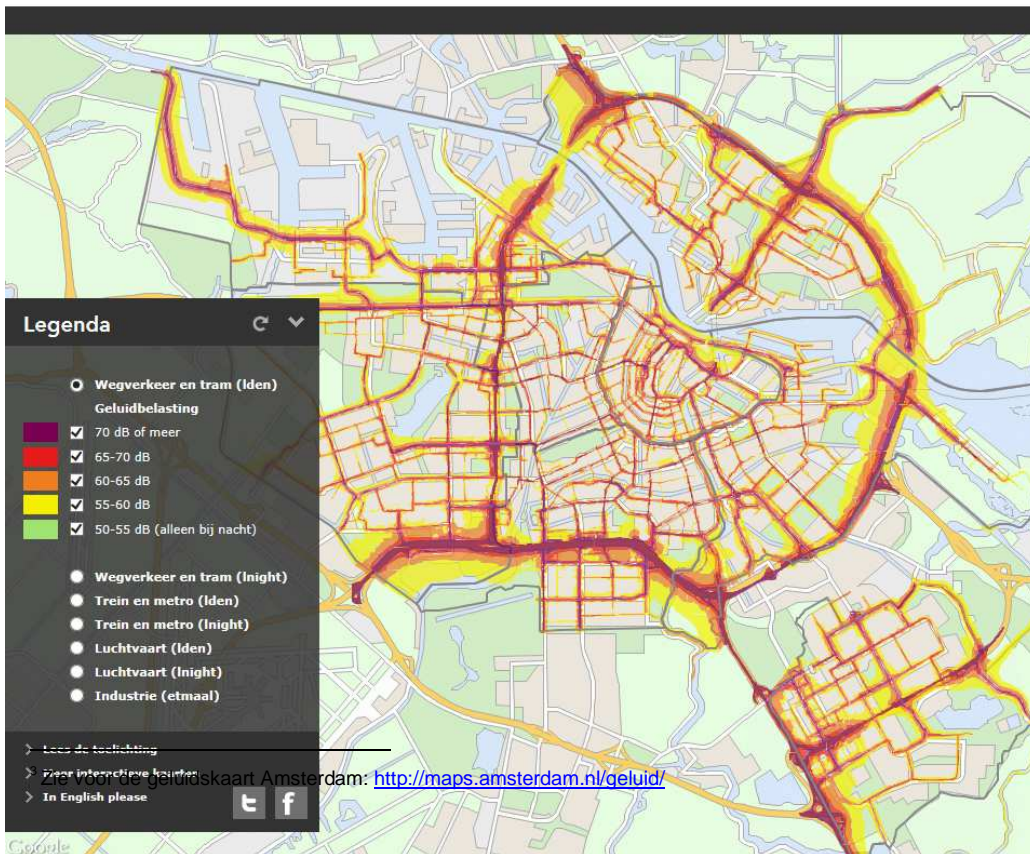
Legenda

Wegverkeer en tram (lden)
Geluidbelasting
70 dB of meer
65-70 dB
60-65 dB
55-60 dB
50-55 dB (alleen bij nacht)

Wegverkeer en tram (lnight)
Trein en metro (lden)
Trein en metro (lnight)
Luchtvaart (lden)
Luchtvaart (lnight)
Industrie (etmaal)

Lees de toelichting
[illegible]
In English please

Zie voor de geluidskaart Amsterdam: http://maps.amsterdam.nl/geluid/

Google